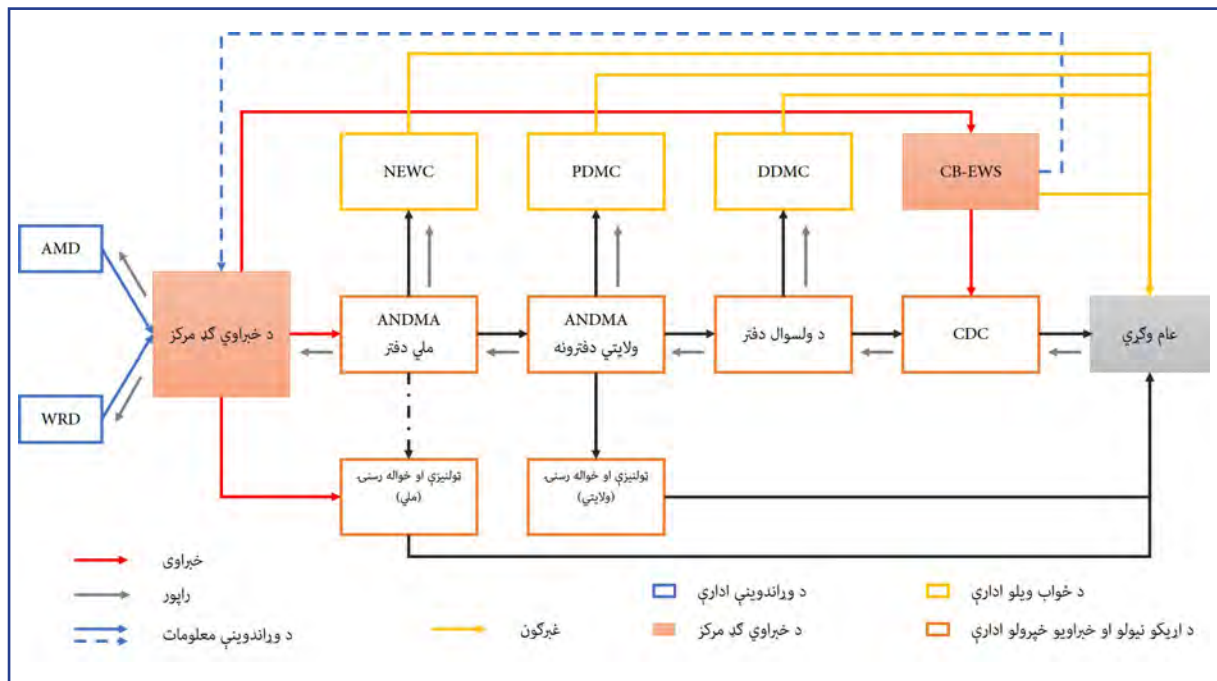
NEWC

PDMC

DDMC

CB-EWS

AMD

WRD

د خبراوي ګډ مرکز

ANDMA
ملي دفتر

ANDMA
ولايتي دفترونه

د ولسوال دفتر

CDC

عام وګړي

ټولنيزې او خواله رسنۍ
(ملي)

ټولنيزې او خواله رسنۍ
(ولايتي)

خبراوی

راپور

د وراندوينې معلومات

غبرګون

د وراندوينې اداري

د خبراوي ګډ مرکز

د خواب ويلو اداري

د اړيکو نيولو او خبراويو خپرولو اداري